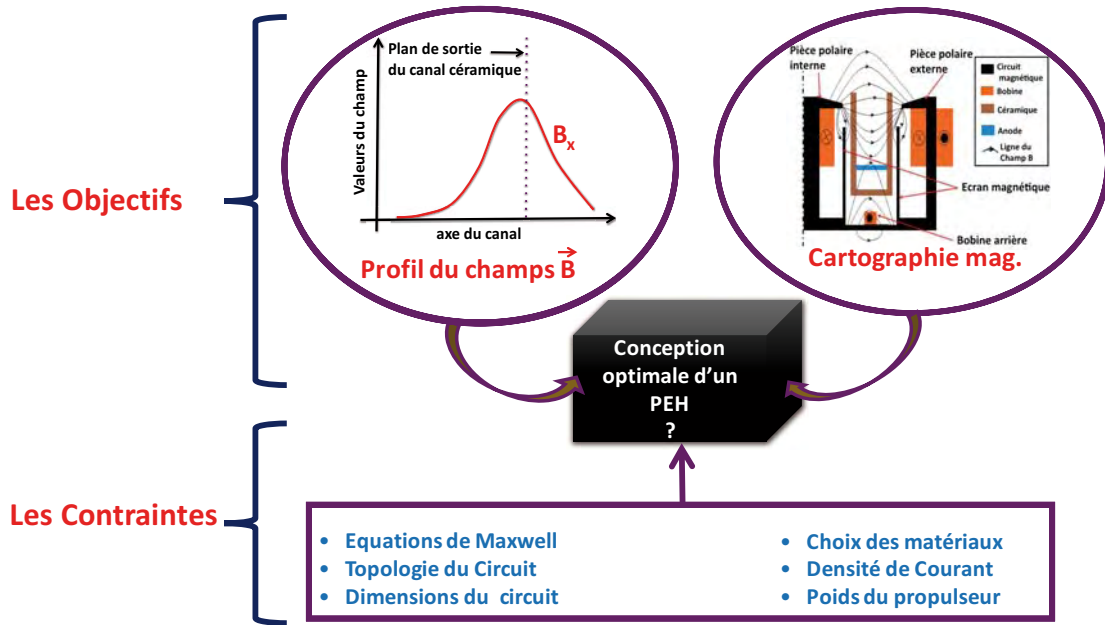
Les Objectifs

Plan de sortie du canal céramique

Valeurs du champ

$B_x$

axe du canal

Profil du champs $\vec{B}$

Pièce polaire interne

Pièce polaire externe

Circuit magnétique

Bobine

Céramique

Anode

Ligne du Champ B

Ecran magnétique

Bobine arrière

Cartographie mag.

Conception optimale d'un PEH ?

Les Contraintes

• Equations de Maxwell
• Topologie du Circuit
• Dimensions du circuit

• Choix des matériaux
• Densité de Courant
• Poids du propulseur